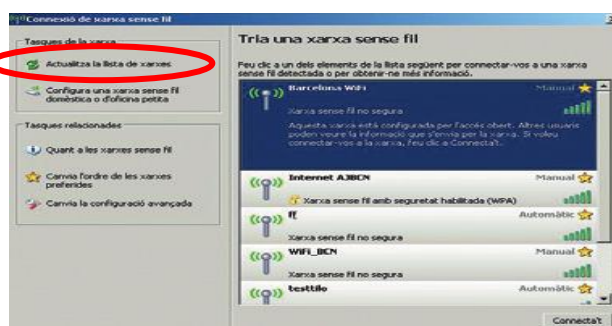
Connexió de xarxa sense fil

Tasques de la xarxa

Actualitza la llista de xarxes

Configura una xarxa sense fil domèstica o d'oficina petita

Tasques relacionades

Quant a les xarxes sense fil

Canvia l'ordre de les xarxes preferides

Canvia la configuració avançada

Tria una xarxa sense fil

Feu clic a un dels elements de la llista següent per connectar-vos a una xarxa sense fil detectada o per obtenir-ne més informació.

Barcelona WiFi
Manual
Xarxa sense fil no segura
Aquesta xarxa està configurada per l'accés obert. Altres usuaris poden veure la informació que s'envia per la xarxa. Si voleu connectar-vos a la xarxa, feu clic a Connecta't.

Internet AJBCN
Manual
Xarxa sense fil amb seguretat habilitada (WPA)

ff
Automàtic
Xarxa sense fil no segura

WiFi_BCN
Manual
Xarxa sense fil no segura

testtilo
Automàtic

Connecta't